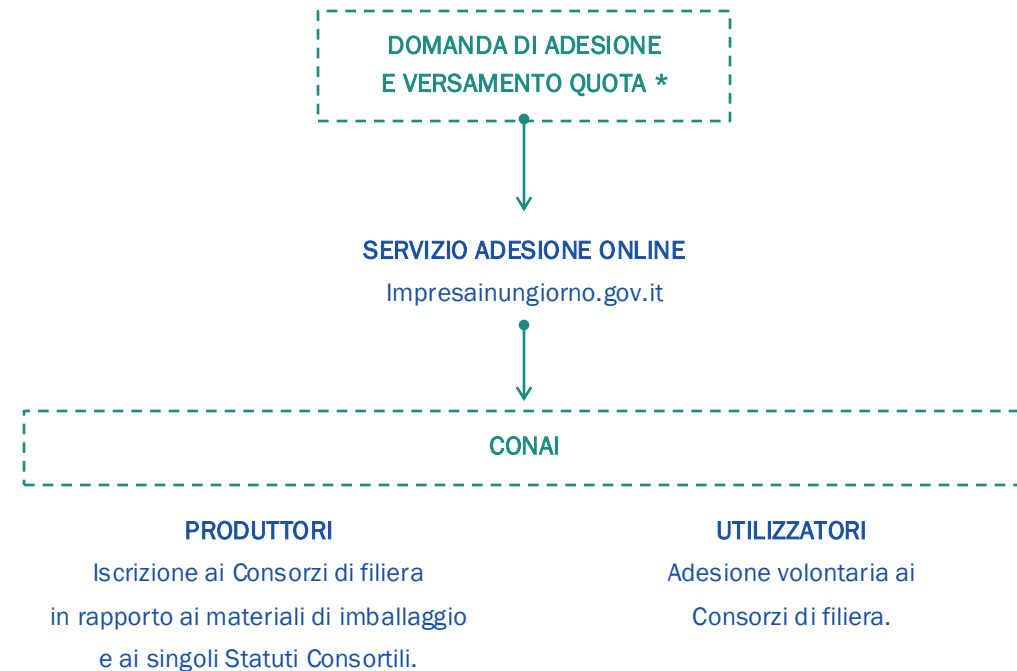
DOMANDA DI ADESIONE
E VERSAMENTO QUOTA *

SERVIZIO ADESIONE ONLINE
Impresainungiorno.gov.it

CONAI

PRODUTTORI
Iscrizione ai Consorzi di filiera in rapporto ai materiali di imballaggio e ai singoli Statuti Consortili.

UTILIZZATORI
Adesione volontaria ai Consorzi di filiera.